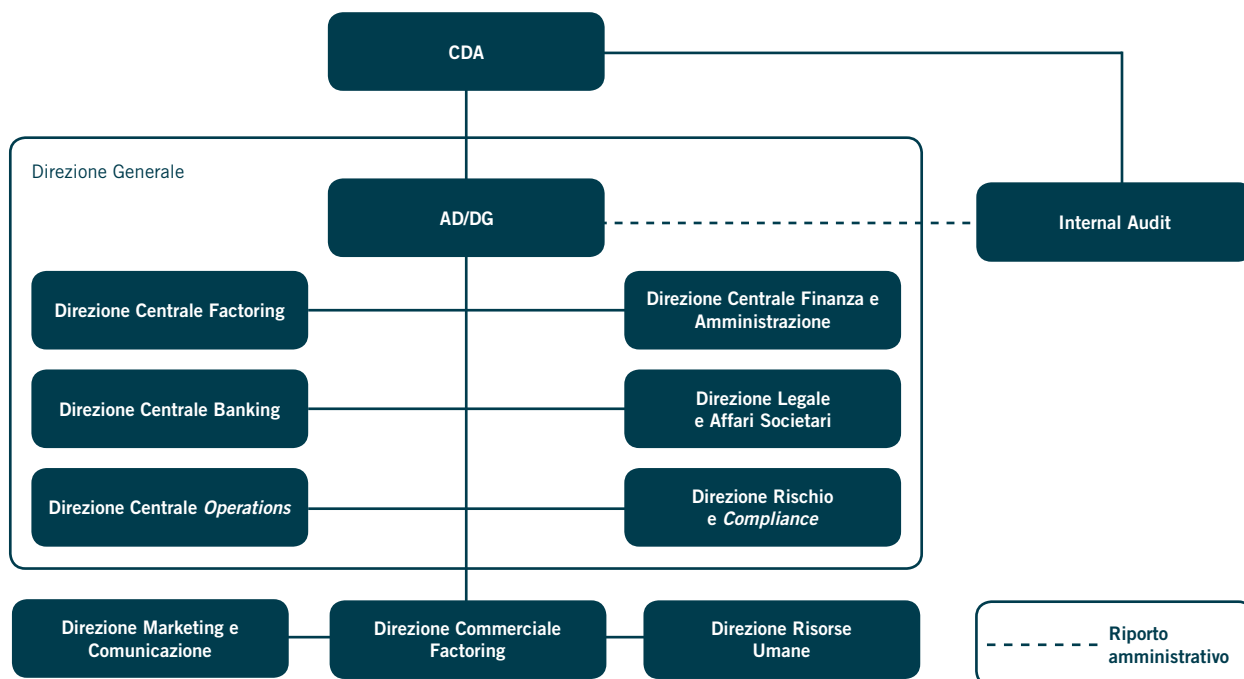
CDA

Direzione Generale

AD/DG

Internal Audit

Direzione Centrale Factoring

Direzione Centrale Finanza e Amministrazione

Direzione Centrale Banking

Direzione Legale e Affari Societari

Direzione Centrale *Operations*

Direzione Rischio e *Compliance*

Direzione Marketing e Comunicazione

Direzione Commerciale Factoring

Direzione Risorse Umane

Riporto amministrativo